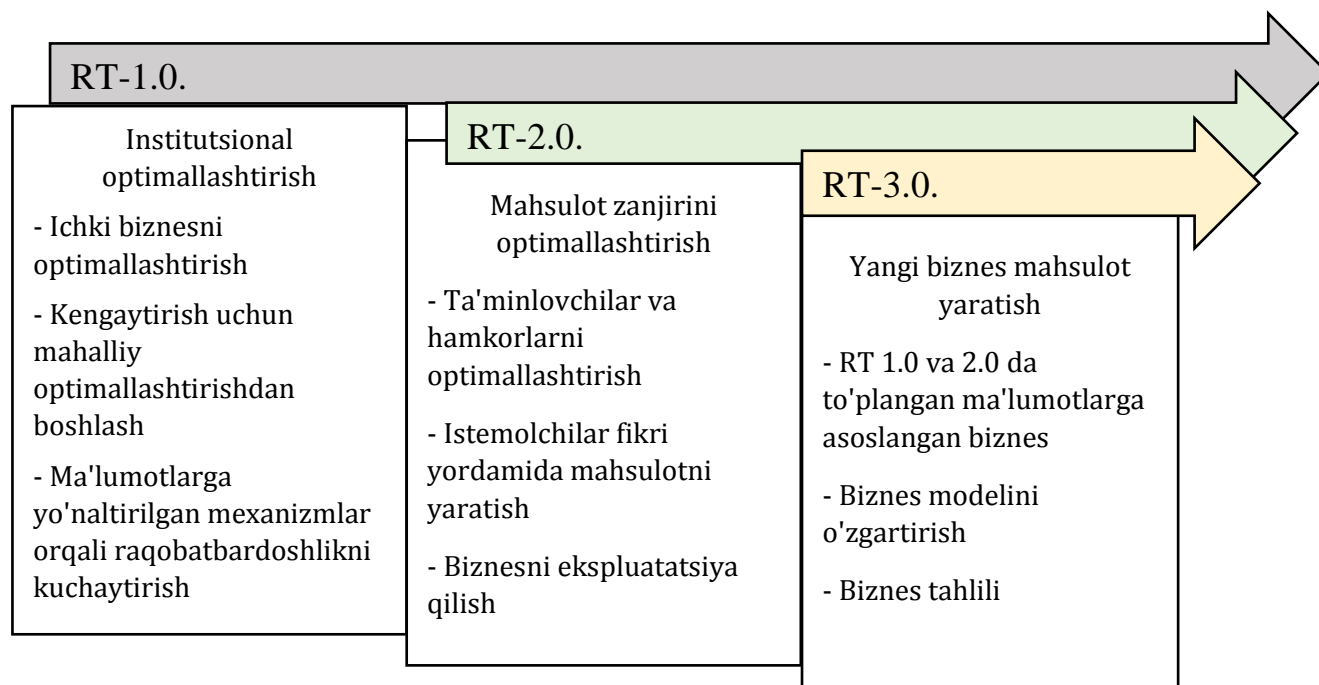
RT-1.0.

Institutsional optimallashtirish

- Ichki biznesni optimallashtirish

- Kengaytirish uchun mahalliy optimallashtirishdan boshlash

- Ma'lumotlarga yo'naltirilgan mexanizmlar orqali raqobatbardoshlikni kuchaytirish

RT-2.0.

Mahsulot zanjirini optimallashtirish

- Ta'minlovchilar va hamkorlarni optimallashtirish

- Istemolchilar fikri yordamida mahsulotni yaratish

- Biznesni ekspluatatsiya qilish

RT-3.0.

Yangi biznes mahsulot yaratish

- RT 1.0 va 2.0 da to'plangan ma'lumotlarga asoslangan biznes

- Biznes modelini o'zgartirish

- Biznes tahlili